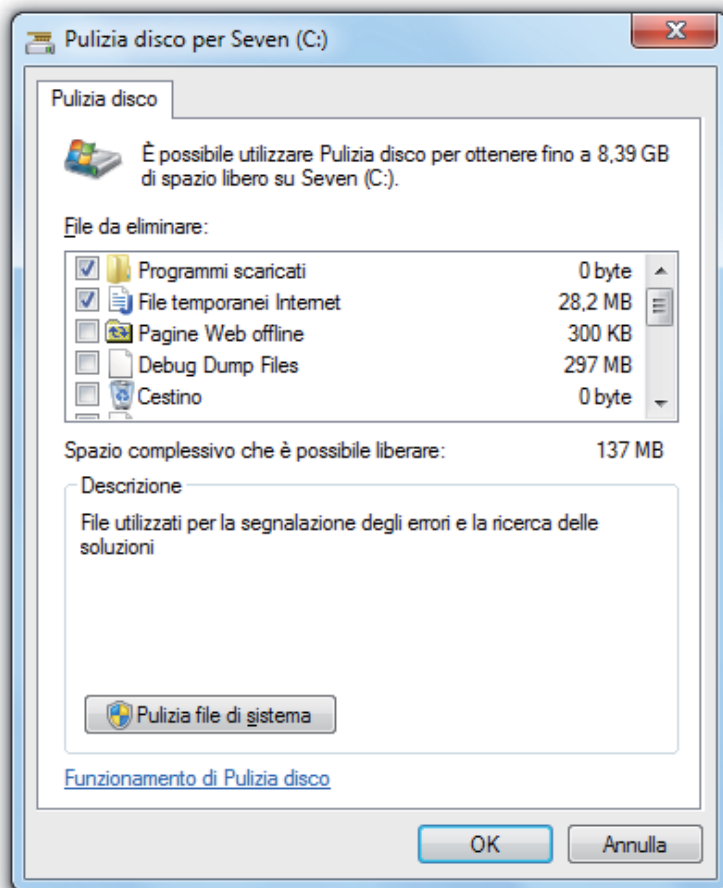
Pulizia disco per Seven (C:)

Pulizia disco

È possibile utilizzare Pulizia disco per ottenere fino a 8,39 GB di spazio libero su Seven (C:).

File da eliminare:

| | | |
|---|---|---|
| ☑ | Programmi scaricati | 0 byte |
| ☑ | File temporanei Internet | 28,2 MB |
| ☐ | Pagine Web offline | 300 KB |
| ☐ | Debug Dump Files | 297 MB |
| ☐ | Cestino | 0 byte |

Spazio complessivo che è possibile liberare: 137 MB

Descrizione

File utilizzati per la segnalazione degli errori e la ricerca delle soluzioni

Pulizia file di sistema

Funzionamento di Pulizia disco

OK Annulla